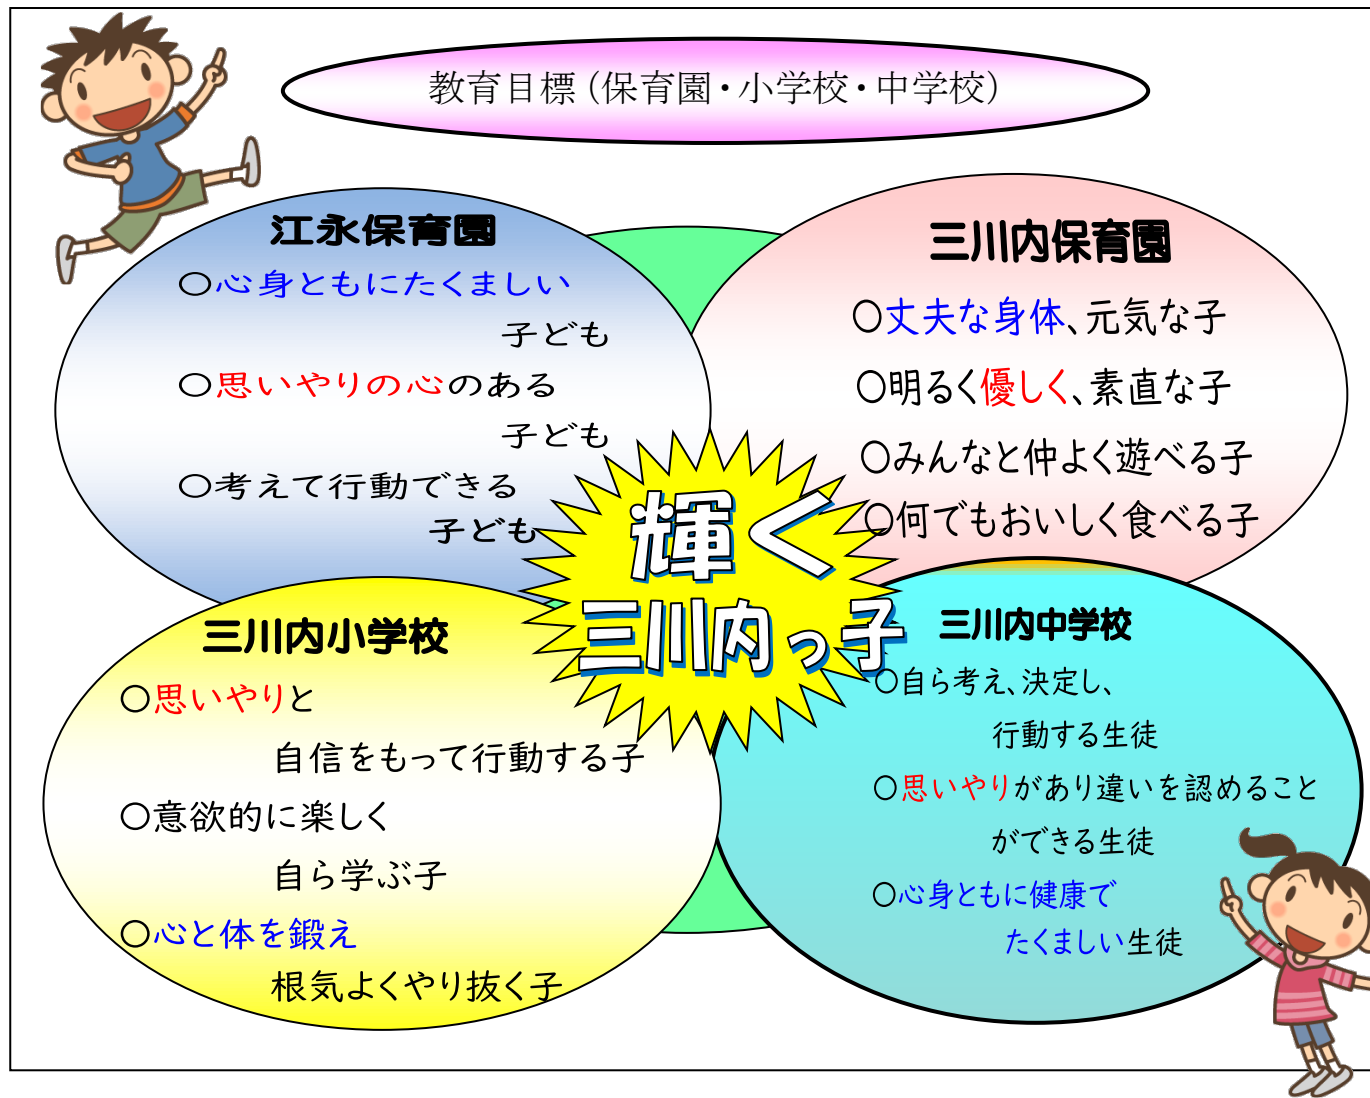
教育目標（保育園・小学校・中学校）

江永保育園
○心身ともにたくましい子ども
○思いやりの心のある子ども
○考えて行動できる子ども

三川内保育園
○丈夫な身体、元気な子
○明るく優しく、素直な子
○みんなと仲よく遊べる子
○何でもおいしく食べる子

輝く三川内っ子

三川内小学校
○思いやりと自信をもって行動する子
○意欲的に楽しく自ら学ぶ子
○心と体を鍛え根気よくやり抜く子

三川内中学校
○自ら考え、決定し、行動する生徒
○思いやりがあり違いを認めることができる生徒
○心身ともに健康でたくましい生徒